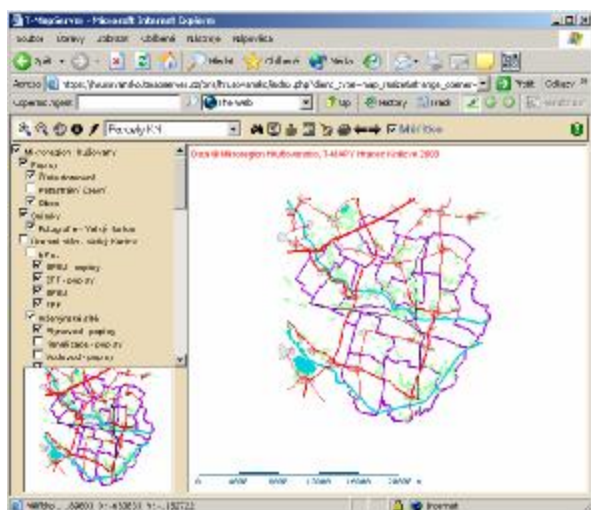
T-MapServer - Microsoft Internet Explorer

Soubor Úpravy Zobrazit Oblíbené Nástroje Nápověda

Zpět Hledat Oblíbené Média

Adresa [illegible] Přejít Odkazy

Google Search the web Up History Search

Parcely KN Měřítko

Mikroregion Hulkovany
Povrch
Vodní plochy
Pozemkové Cesty
Obce
Ochrany
Katastrální - Velký Luhov
Územní obce, okresy Kolín
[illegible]
BPEJ - popisy
DTT - popisy
BPEJ
DTT
Melioracní plán
Hydroměl. popisy
Hydroměl. - popisy
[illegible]

Územní Mikroregion Hulkovany, T-MAPY Hradec Králové 2003

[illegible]

Internet